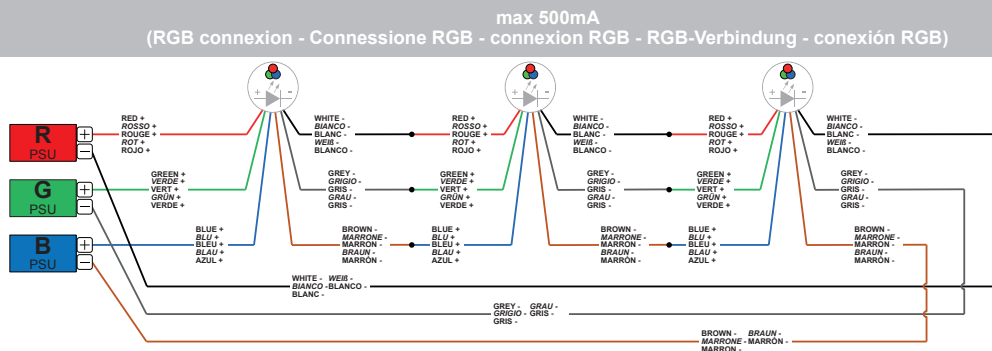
max 500mA
(RGB connexion - Connessione RGB - connexion RGB - RGB-Verbindung - conexión RGB)

R PSU
G PSU
B PSU

RED +
ROSSO +
ROUGE +
ROT +
ROJO +

WHITE -
BIANCO -
BLANC -
WEIß -
BLANCO -

GREEN +
VERDE +
VERT +
GRÜN +
VERDE +

GREY -
GRIGIO -
GRIS -
GRAU -
GRIS -

BLUE +
BLU +
BLEU +
BLAU +
AZUL +

BROWN -
MARRONE -
MARRON -
BRAUN -
MARRÓN -

RED +
ROSSO +
ROUGE +
ROT +
ROJO +

WHITE -
BIANCO -
BLANC -
WEIß -
BLANCO -

GREEN +
VERDE +
VERT +
GRÜN +
VERDE +

GREY -
GRIGIO -
GRIS -
GRAU -
GRIS -

BLUE +
BLU +
BLEU +
BLAU +
AZUL +

BROWN -
MARRONE -
MARRON -
BRAUN -
MARRÓN -

RED +
ROSSO +
ROUGE +
ROT +
ROJO +

WHITE -
BIANCO -
BLANC -
WEIß -
BLANCO -

GREEN +
VERDE +
VERT +
GRÜN +
VERDE +

GREY -
GRIGIO -
GRIS -
GRAU -
GRIS -

BLUE +
BLU +
BLEU +
BLAU +
AZUL +

BROWN -
MARRONE -
MARRON -
BRAUN -
MARRÓN -

WHITE - WEIß -
BIANCO - BLANCO -
BLANC -

GREY - GRAU -
GRIGIO - GRIS -
GRIS -

BROWN - BRAUN -
MARRONE - MARRÓN -
MARRON -